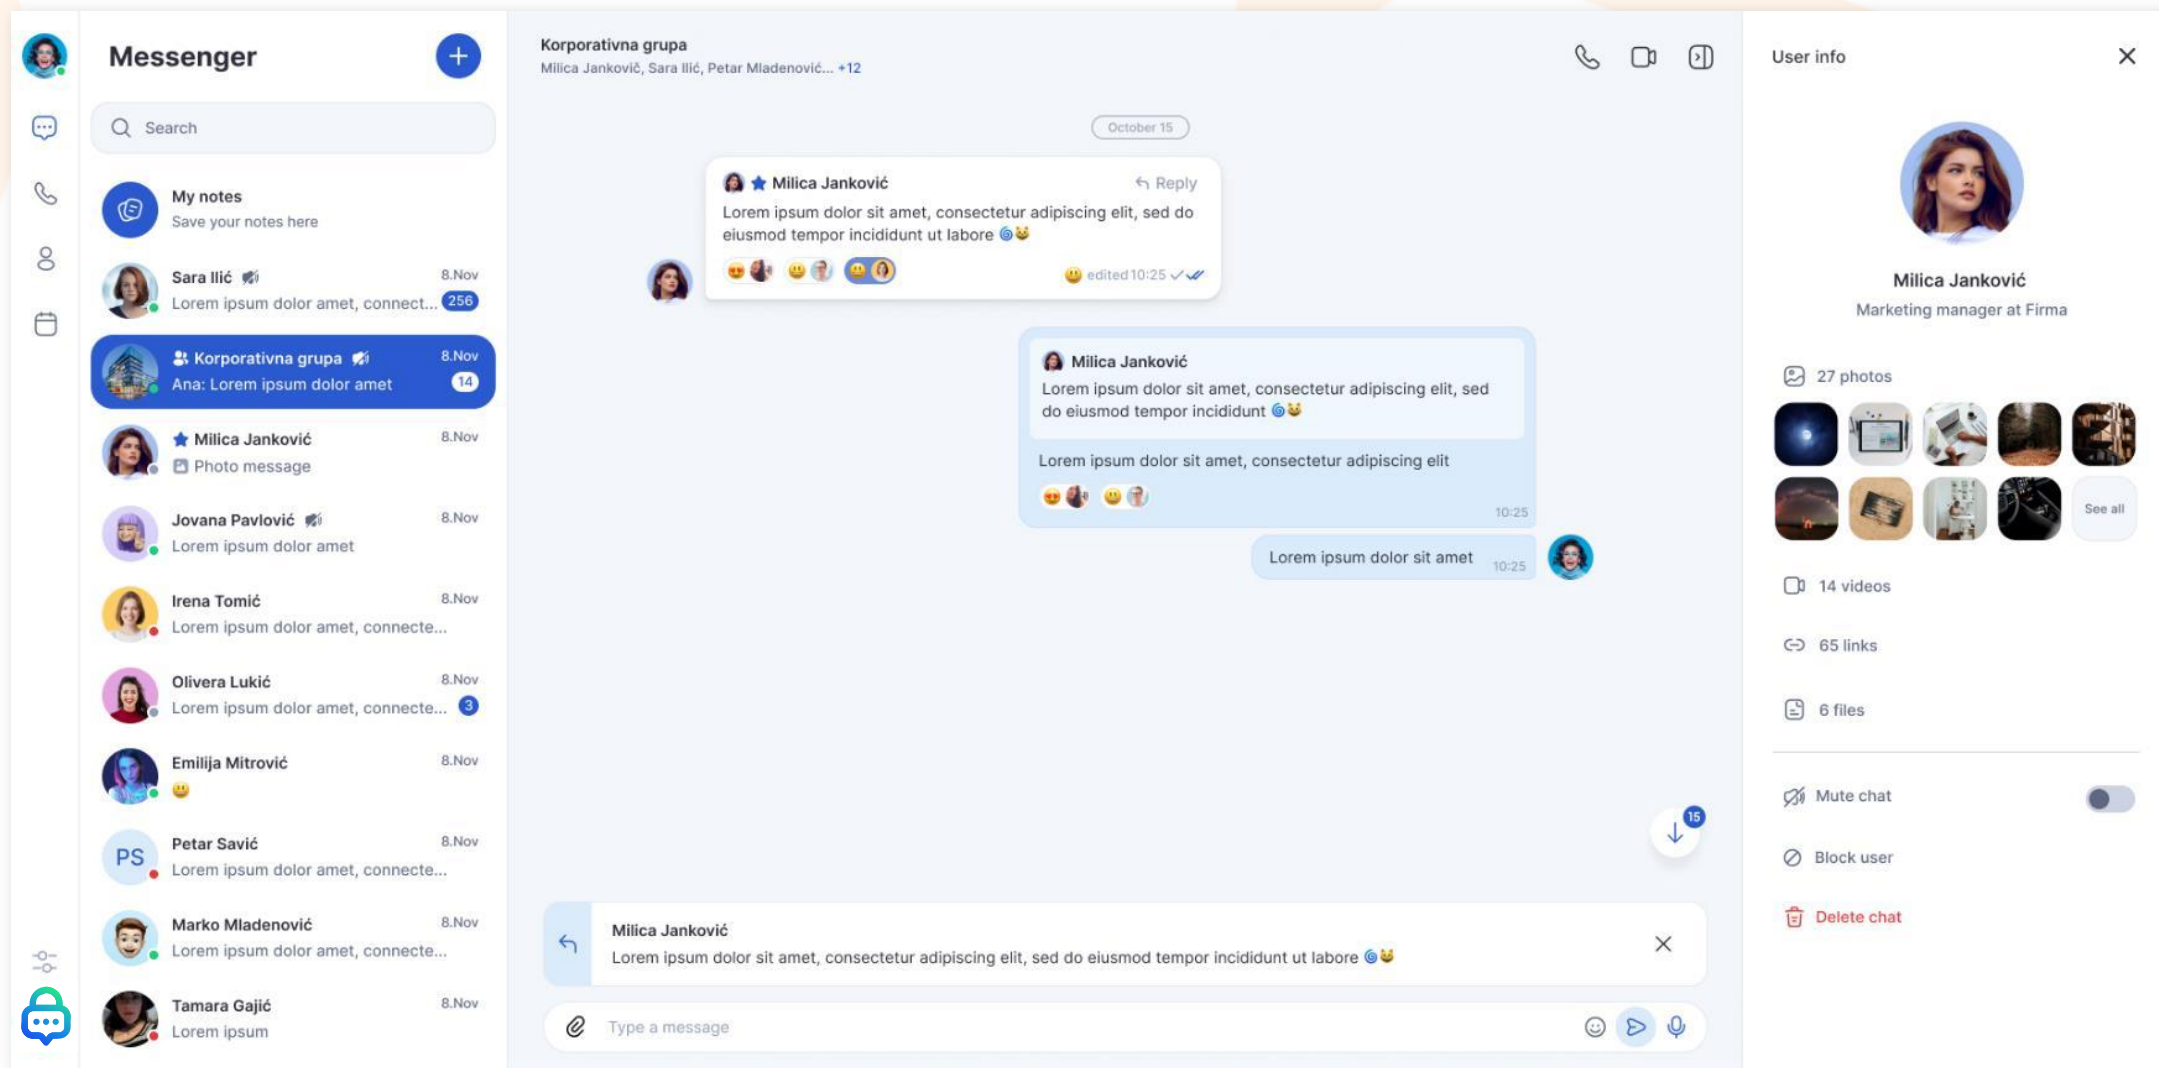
Messenger

Search

My notes
Save your notes here

Sara Ilić 8.Nov
Lorem ipsum dolor amet, connect... 256

Korporativna grupa 8.Nov
Ana: Lorem ipsum dolor amet 14

Milica Janković 8.Nov
Photo message

Jovana Pavlović 8.Nov
Lorem ipsum dolor amet

Irena Tomić 8.Nov
Lorem ipsum dolor amet, connecte...

Olivera Lukić 8.Nov
Lorem ipsum dolor amet, connecte... 3

Emilija Mitrović 8.Nov

Petar Savić 8.Nov
PS
Lorem ipsum dolor amet, connecte...

Marko Mladenović 8.Nov
Lorem ipsum dolor amet, connecte...

Tamara Gajić 8.Nov
Lorem ipsum

Korporativna grupa
Milica Janković, Sara Ilić, Petar Mladenović... +12

October 15

Milica Janković
Reply
Lorem ipsum dolor sit amet, consectetur adipiscing elit, sed do eiusmod tempor incididunt ut labore
edited 10:25

Milica Janković
Lorem ipsum dolor sit amet, consectetur adipiscing elit, sed do eiusmod tempor incididunt
Lorem ipsum dolor sit amet, consectetur adipiscing elit
10:25

Lorem ipsum dolor sit amet 10:25

15

Milica Janković
Lorem ipsum dolor sit amet, consectetur adipiscing elit, sed do eiusmod tempor incididunt ut labore

Type a message

User info

Milica Janković
Marketing manager at Firma

27 photos
See all
14 videos
65 links
6 files
Mute chat
Block user
Delete chat